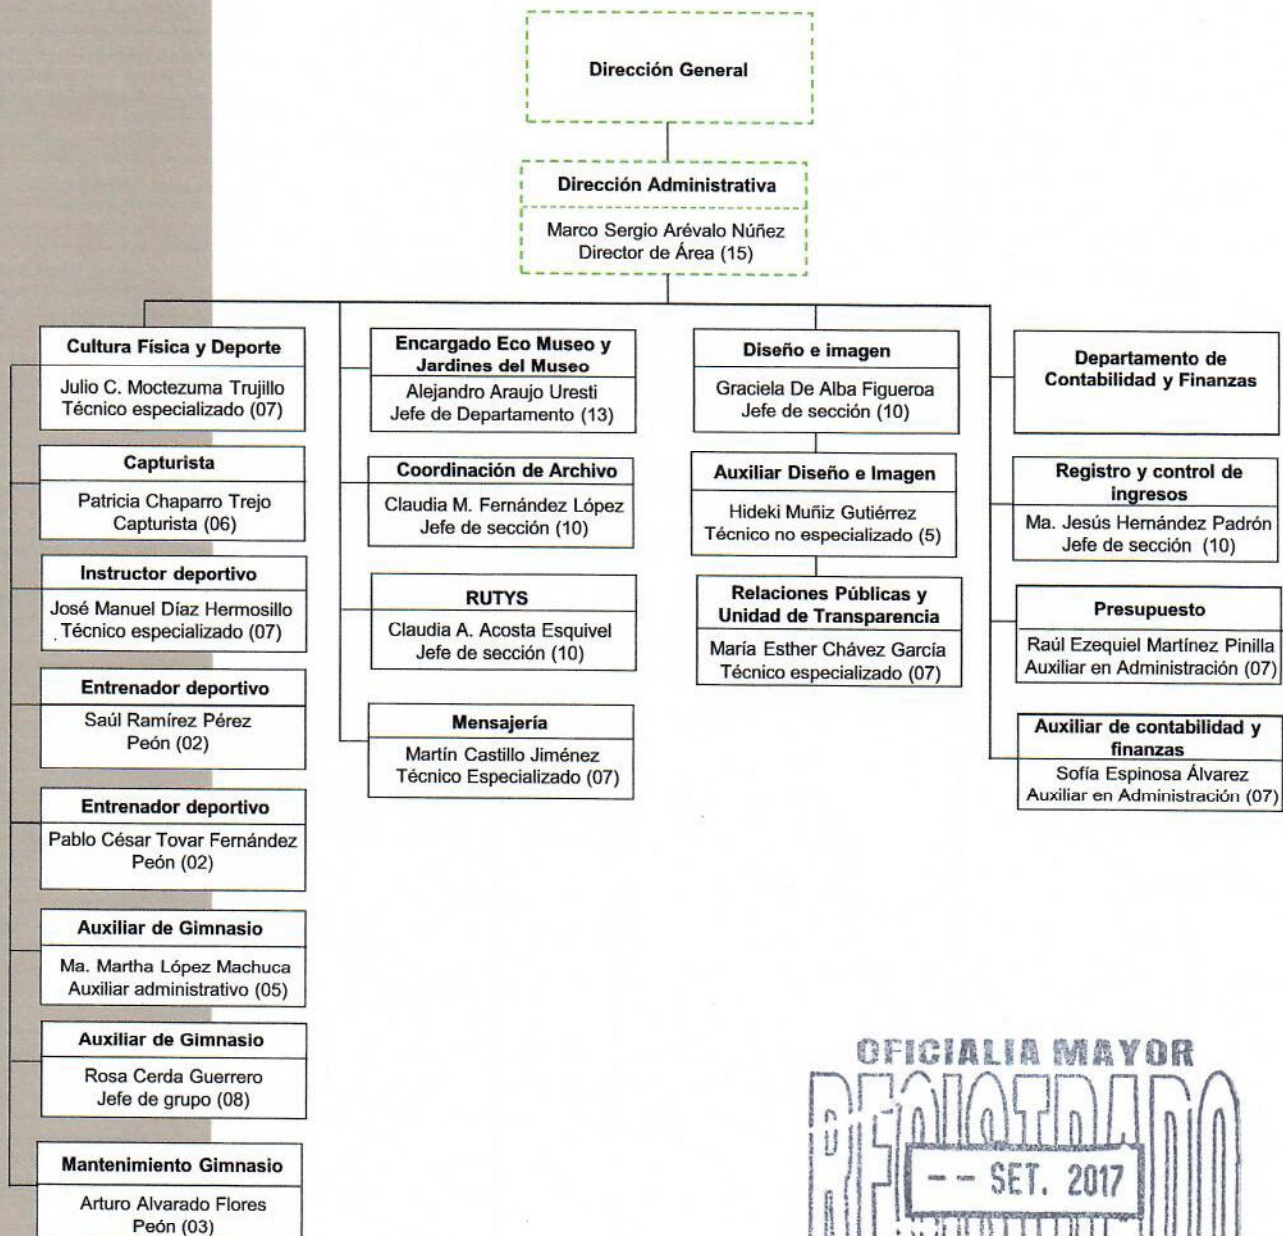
Dirección General

Dirección Administrativa

Marco Sergio Arévalo Núñez
Director de Área (15)

Cultura Física y Deporte

Julio C. Moctezuma Trujillo
Técnico especializado (07)

Capturista

Patricia Chaparro Trejo
Capturista (06)

Instructor deportivo

José Manuel Díaz Hermosillo
Técnico especializado (07)

Entrenador deportivo

Saúl Ramírez Pérez
Peón (02)

Entrenador deportivo

Pablo César Tovar Fernández
Peón (02)

Auxiliar de Gimnasio

Ma. Martha López Machuca
Auxiliar administrativo (05)

Auxiliar de Gimnasio

Rosa Cerda Guerrero
Jefe de grupo (08)

Mantenimiento Gimnasio

Arturo Alvarado Flores
Peón (03)

Encargado Eco Museo y Jardines del Museo

Alejandro Araujo Uresti
Jefe de Departamento (13)

Coordinación de Archivo

Claudia M. Fernández López
Jefe de sección (10)

RUTYS

Claudia A. Acosta Esquivel
Jefe de sección (10)

Mensajería

Martín Castillo Jiménez
Técnico Especializado (07)

Diseño e imagen

Graciela De Alba Figueroa
Jefe de sección (10)

Auxiliar Diseño e Imagen

Hideki Muñiz Gutiérrez
Técnico no especializado (5)

Relaciones Públicas y Unidad de Transparencia

María Esther Chávez García
Técnico especializado (07)

Departamento de Contabilidad y Finanzas

Registro y control de ingresos

Ma. Jesús Hernández Padrón
Jefe de sección (10)

Presupuesto

Raúl Ezequiel Martínez Pinilla
Auxiliar en Administración (07)

Auxiliar de contabilidad y finanzas

Sofía Espinosa Álvarez
Auxiliar en Administración (07)

OFICIALIA MAYOR
REGISTRADO
- - SET. 2017